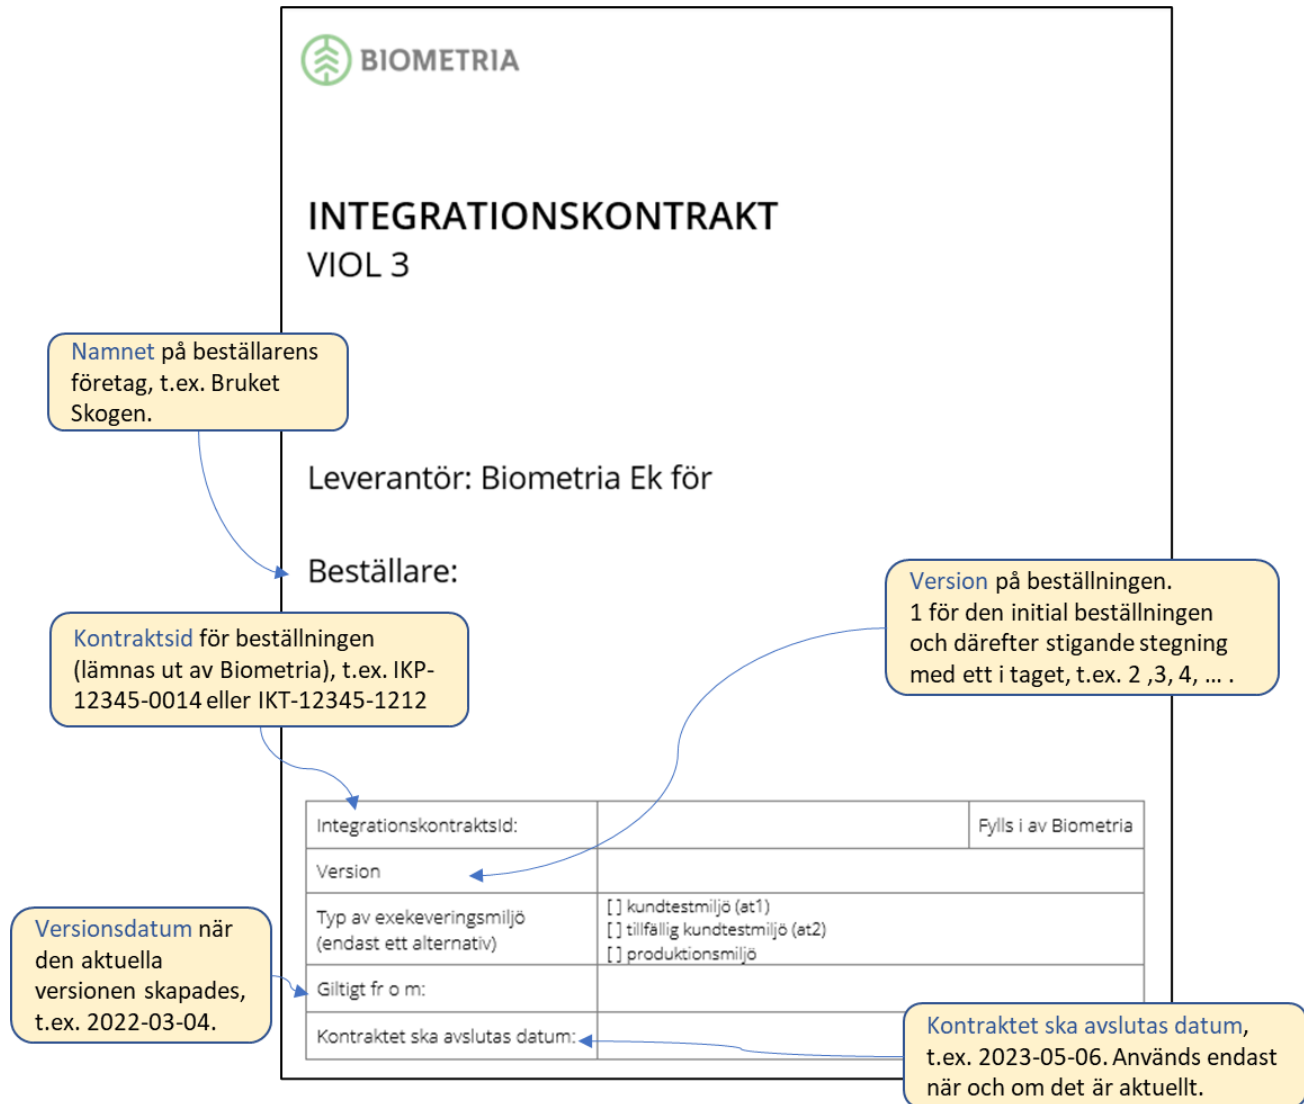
BIOMETRIA

INTEGRATIONSKONTRAKT
VIOL 3

Namnet på beställarens företag, t.ex. Bruket Skogen.

Leverantör: Biometria Ek för

Beställare:

Version på beställningen. 1 för den initial beställningen och därefter stigande stegning med ett i taget, t.ex. 2 ,3, 4, … .

Kontraktsid för beställningen (lämnas ut av Biometria), t.ex. IKP-12345-0014 eller IKT-12345-1212

| IntegrationskontraktsId: | | Fylls i av Biometria |
|---|---|---|
| Version | | |
| Typ av exekeveringsmiljö (endast ett alternativ) | [ ] kundtestmiljö (at1) [ ] tillfällig kundtestmiljö (at2) [ ] produktionsmiljö | |
| Giltigt fr o m: | | |
| Kontraktet ska avslutas datum: | | |

Versionsdatum när den aktuella versionen skapades, t.ex. 2022-03-04.

Kontraktet ska avslutas datum, t.ex. 2023-05-06. Används endast när och om det är aktuellt.